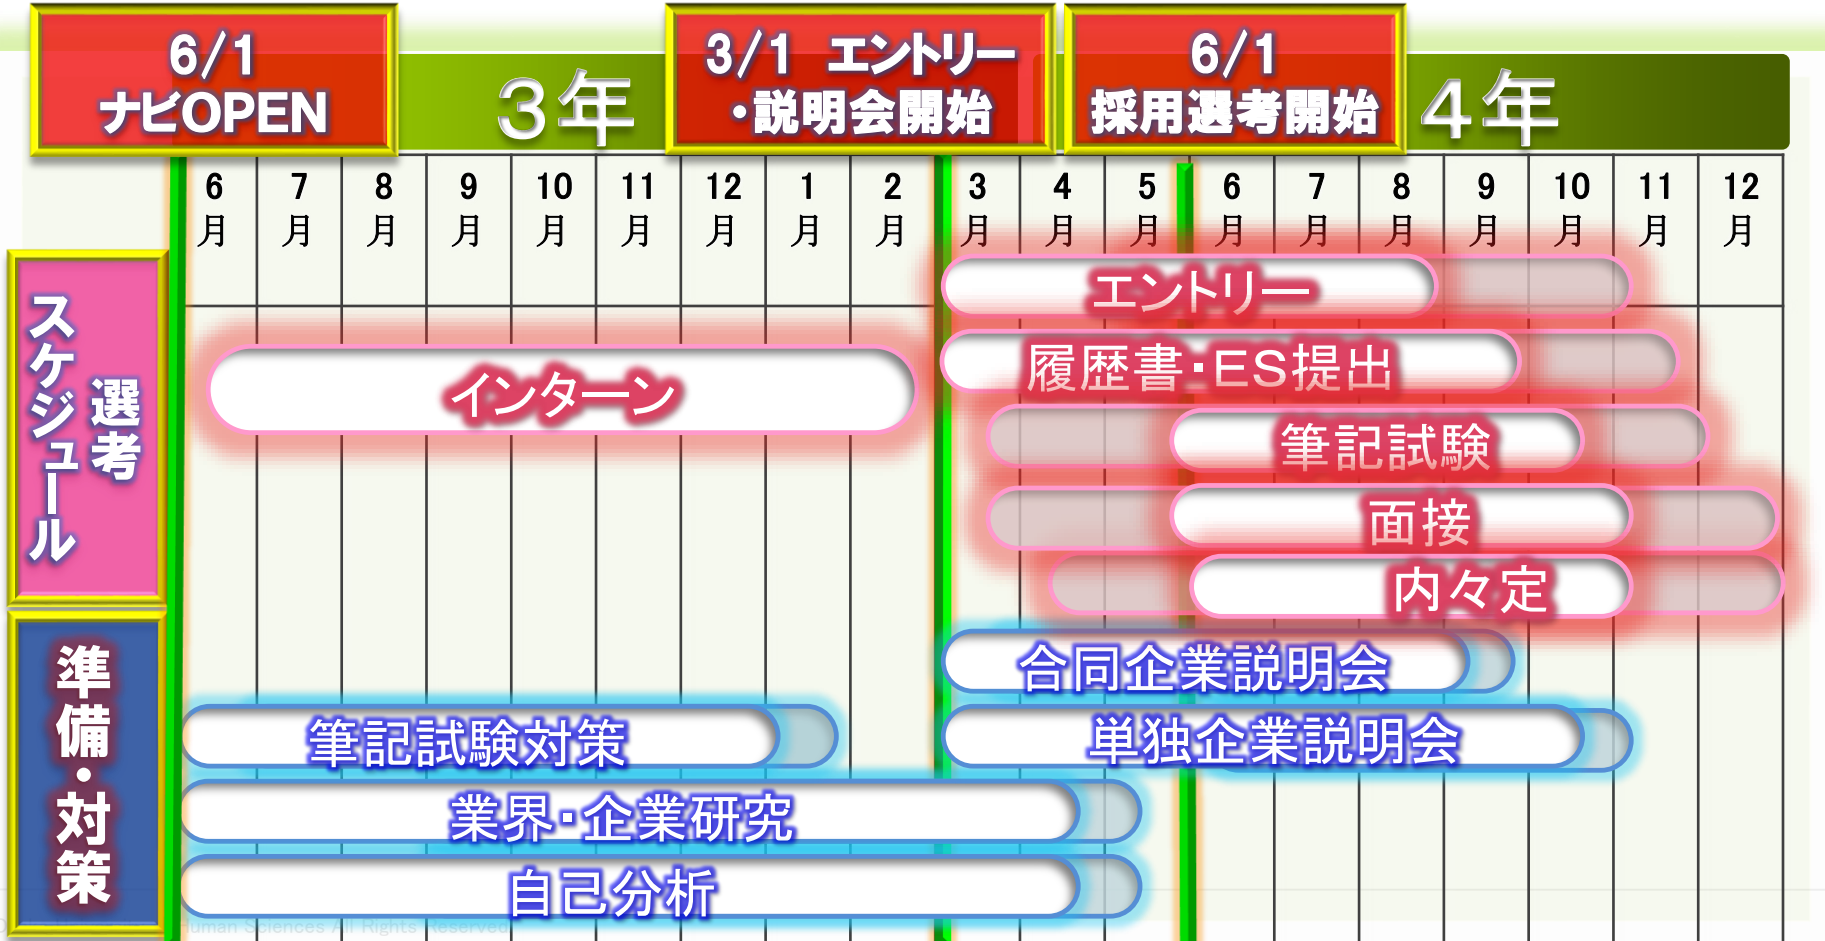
6/1
ナビOPEN

3年

3/1 エントリー
・説明会開始

6/1
採用選考開始

4年

| 6月 | 7月 | 8月 | 9月 | 10月 | 11月 | 12月 | 1月 | 2月 | 3月 | 4月 | 5月 | 6月 | 7月 | 8月 | 9月 | 10月 | 11月 | 12月 |
|---|---|---|---|---|---|---|---|---|---|---|---|---|---|---|---|---|---|---|

選考スケジュール

インターン

エントリー

履歴書・ES提出

筆記試験

面接

内々定

準備・対策

合同企業説明会

単独企業説明会

筆記試験対策

業界・企業研究

自己分析

Human Sciences All Rights Reserved